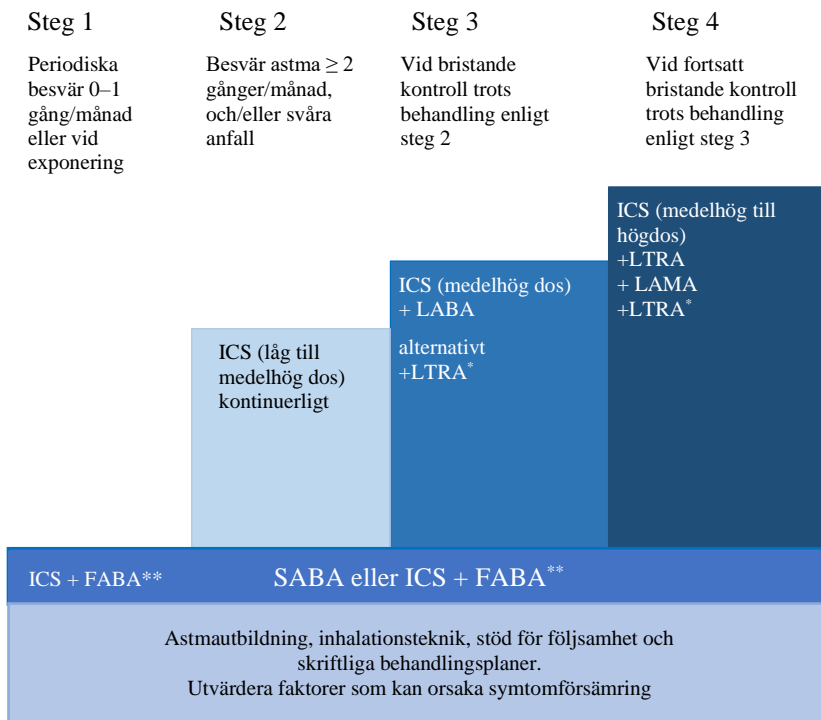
Steg 1

Periodiska besvär 0–1 gång/månad eller vid exponering

Steg 2

Besvär astma $\geq 2$ gånger/månad, och/eller svåra anfall

Steg 3

Vid bristande kontroll trots behandling enligt steg 2

Steg 4

Vid fortsatt bristande kontroll trots behandling enligt steg 3

ICS (medelhög till högdos)
+LTRA
+ LAMA
+LTRA$^{*}$

ICS (medelhög dos)
+ LABA

alternativt
+LTRA$^{*}$

ICS (låg till medelhög dos) kontinuerligt

ICS + FABA**

SABA eller ICS + FABA$^{**}$

Astmautbildning, inhalationsteknik, stöd för följsamhet och skriftliga behandlingsplaner.
Utvärdera faktorer som kan orsaka symtomförsämring